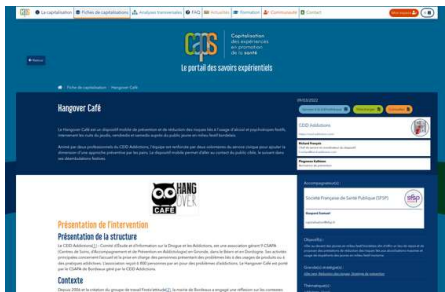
La capitalisation | Fiches de capitalisation | Analyses transversales | FAQ | Actualités | Formation | Communauté | Contact

Mon espace

Capitalisation des expériences en promotion de la santé

CAPS

Le portail des savoirs expérientiels

Retour

Fiches de capitalisation > Hangover Café

Hangover Café

Le Hangover Café est un dispositif mobile de prévention et de réduction des risques liés à l'usage d'alcool et psychotropes festifs, intervenant lors de soirées étudiantes, de concerts, de festivals, etc. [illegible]

Animé par deux professionnels du CEID Addictions, l'équipe est renforcée par deux volontaires du service civique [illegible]

07/02/2022

CEID Addictions

Richard Perrin

Rogeana Kallmar

HANG OVER CAFE

Présentation de l'intervention

Présentation de la structure

Le CEID Addictions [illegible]

Contexte

Depuis 2016 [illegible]

Accompagnateur(s)

Société Française de Santé Publique (SFSP)

Objectif(s)

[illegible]